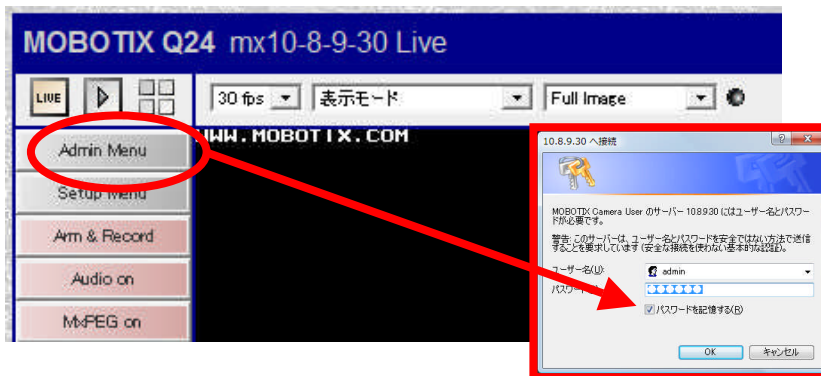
MOBOTIX Q24 mx10-8-9-30 Live

LIVE

30 fps
表示モード
Full Image

Admin Menu
Setup Menu
Arm & Record
Audio on
MxPEG on

WWW.MOBOTIX.COM

10.8.9.30 へ接続

MOBOTIX Camera User のサーバー 10.8.9.30 にはユーザー名とパスワードが必要です。

警告: このサーバーは、ユーザー名とパスワードを安全ではない方法で送信することを要求しています (安全な接続を使わない基本的な認証)。

ユーザー名(U): admin
パスワード(P): ●●●●●●
パスワードを記憶する(R)

OK
キャンセル